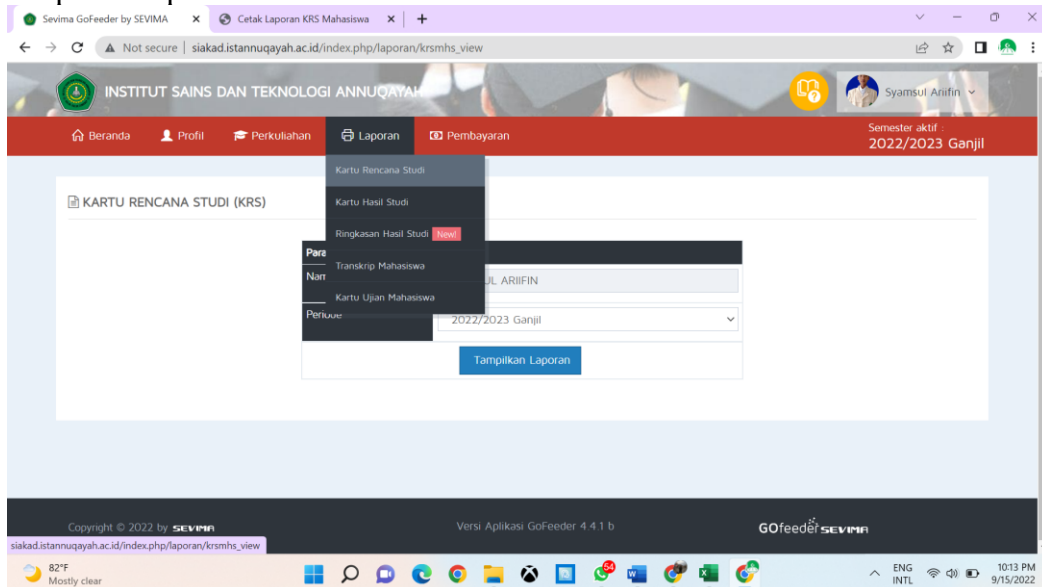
Sevima GoFeeder by SEVIMA ×
Cetak Laporan KRS Mahasiswa ×
+

Not secure | siakad.istannuqayah.ac.id/index.php/laporan/krsmhs_view

INSTITUT SAINS DAN TEKNOLOGI ANNUQAYAH

Syamsul Arifin

Beranda
Profil
Perkuliahan
Laporan
Pembayaran

Semester aktif :
2022/2023 Ganjil

Kartu Rencana Studi
Kartu Hasil Studi
Ringkasan Hasil Studi New!
Transkrip Mahasiswa
Kartu Ujian Mahasiswa

KARTU RENCANA STUDI (KRS)

Para
Nam
Periode

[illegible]UL ARIIFIN

2022/2023 Ganjil

Tampilkan Laporan

Copyright © 2022 by SEVIMA

Versi Aplikasi GoFeeder 4.4.1 b

GOfeeder SEVIMA

siakad.istannuqayah.ac.id/index.php/laporan/krsmhs_view

82°F
Mostly clear

54

ENG
INTL

10:13 PM
9/15/2022